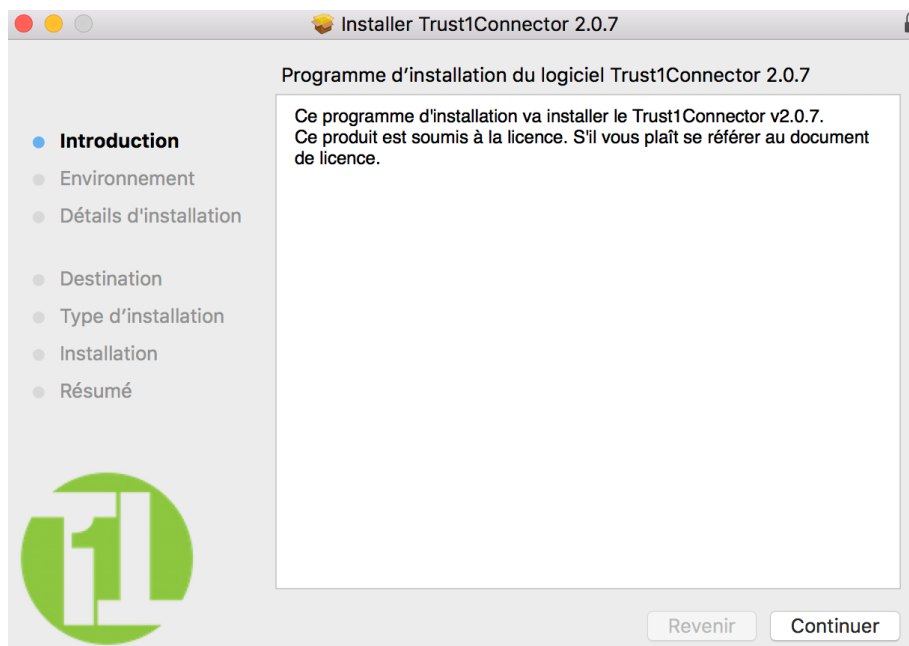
Installer Trust1Connector 2.0.7

Programme d’installation du logiciel Trust1Connector 2.0.7

Introduction
Environnement
Détails d'installation
Destination
Type d’installation
Installation
Résumé

Ce programme d'installation va installer le Trust1Connector v2.0.7.
Ce produit est soumis à la licence. S'il vous plaît se référer au document de licence.

Revenir
Continuer